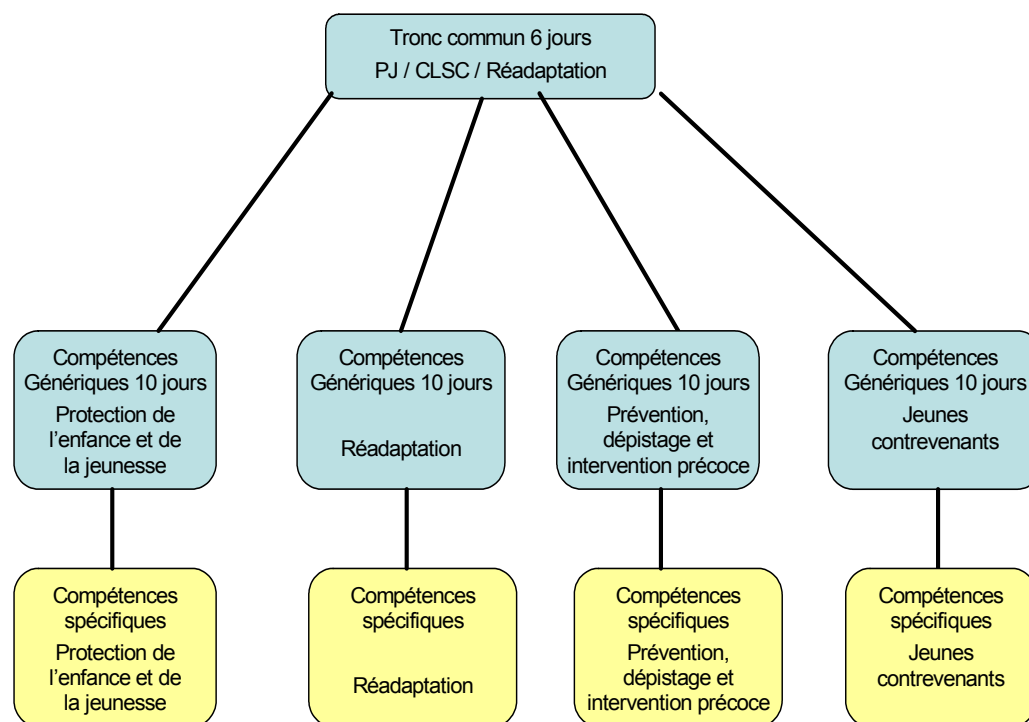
Tronc commun 6 jours
PJ / CLSC / Réadaptation

Compétences Génériques 10 jours
Protection de l'enfance et de la jeunesse

Compétences Génériques 10 jours
Réadaptation

Compétences Génériques 10 jours
Prévention, dépistage et intervention précoce

Compétences Génériques 10 jours
Jeunes contrevenants

Compétences spécifiques
Protection de l'enfance et de la jeunesse

Compétences spécifiques
Réadaptation

Compétences spécifiques
Prévention, dépistage et intervention précoce

Compétences spécifiques
Jeunes contrevenants